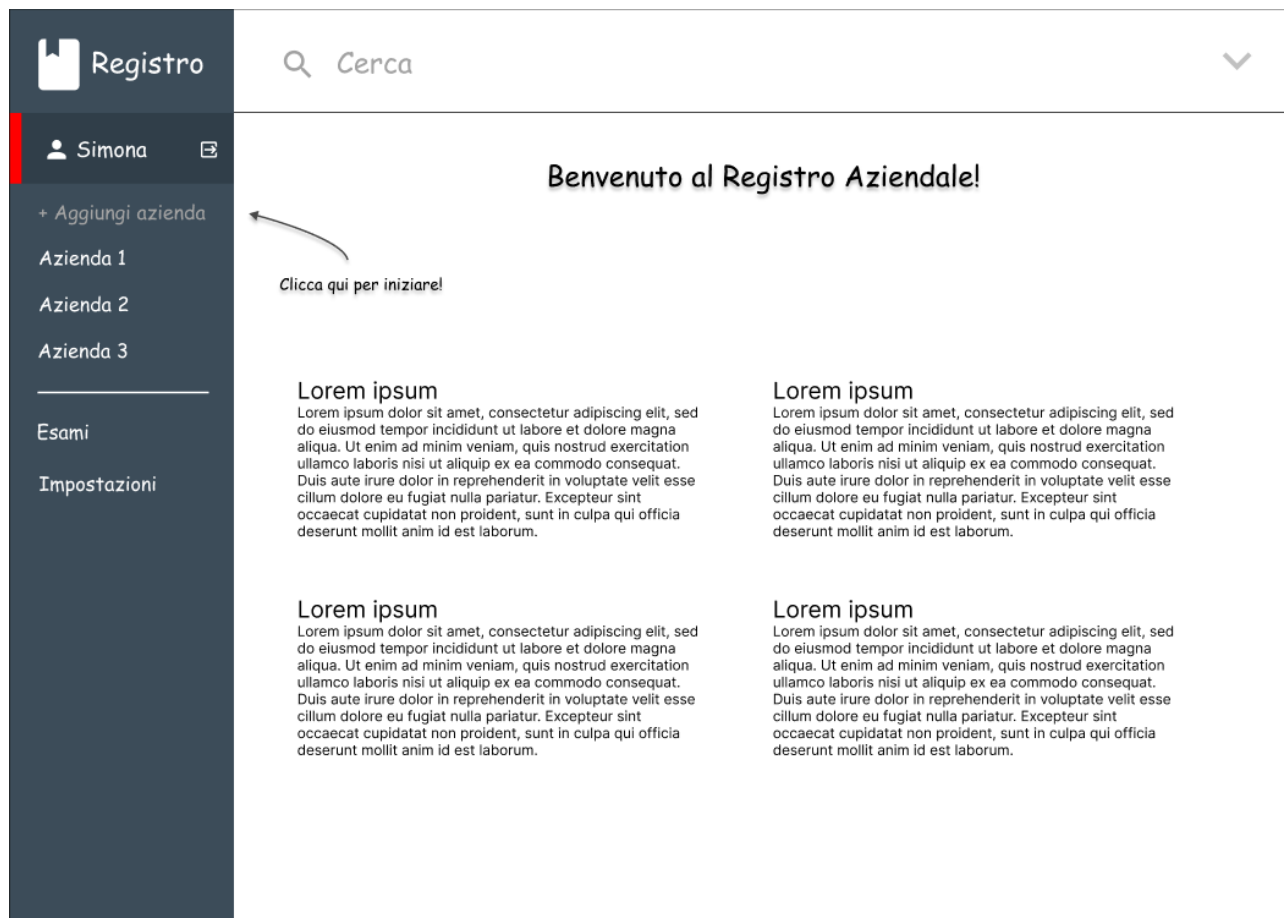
Registro

Cerca

Simona

+ Aggiungi azienda

Azienda 1

Azienda 2

Azienda 3

Esami

Impostazioni

Benvenuto al Registro Aziendale!

Clicca qui per iniziare!

Lorem ipsum
Lorem ipsum dolor sit amet, consectetur adipiscing elit, sed do eiusmod tempor incididunt ut labore et dolore magna aliqua. Ut enim ad minim veniam, quis nostrud exercitation ullamco laboris nisi ut aliquip ex ea commodo consequat. Duis aute irure dolor in reprehenderit in voluptate velit esse cillum dolore eu fugiat nulla pariatur. Excepteur sint occaecat cupidatat non proident, sunt in culpa qui officia deserunt mollit anim id est laborum.

Lorem ipsum
Lorem ipsum dolor sit amet, consectetur adipiscing elit, sed do eiusmod tempor incididunt ut labore et dolore magna aliqua. Ut enim ad minim veniam, quis nostrud exercitation ullamco laboris nisi ut aliquip ex ea commodo consequat. Duis aute irure dolor in reprehenderit in voluptate velit esse cillum dolore eu fugiat nulla pariatur. Excepteur sint occaecat cupidatat non proident, sunt in culpa qui officia deserunt mollit anim id est laborum.

Lorem ipsum
Lorem ipsum dolor sit amet, consectetur adipiscing elit, sed do eiusmod tempor incididunt ut labore et dolore magna aliqua. Ut enim ad minim veniam, quis nostrud exercitation ullamco laboris nisi ut aliquip ex ea commodo consequat. Duis aute irure dolor in reprehenderit in voluptate velit esse cillum dolore eu fugiat nulla pariatur. Excepteur sint occaecat cupidatat non proident, sunt in culpa qui officia deserunt mollit anim id est laborum.

Lorem ipsum
Lorem ipsum dolor sit amet, consectetur adipiscing elit, sed do eiusmod tempor incididunt ut labore et dolore magna aliqua. Ut enim ad minim veniam, quis nostrud exercitation ullamco laboris nisi ut aliquip ex ea commodo consequat. Duis aute irure dolor in reprehenderit in voluptate velit esse cillum dolore eu fugiat nulla pariatur. Excepteur sint occaecat cupidatat non proident, sunt in culpa qui officia deserunt mollit anim id est laborum.